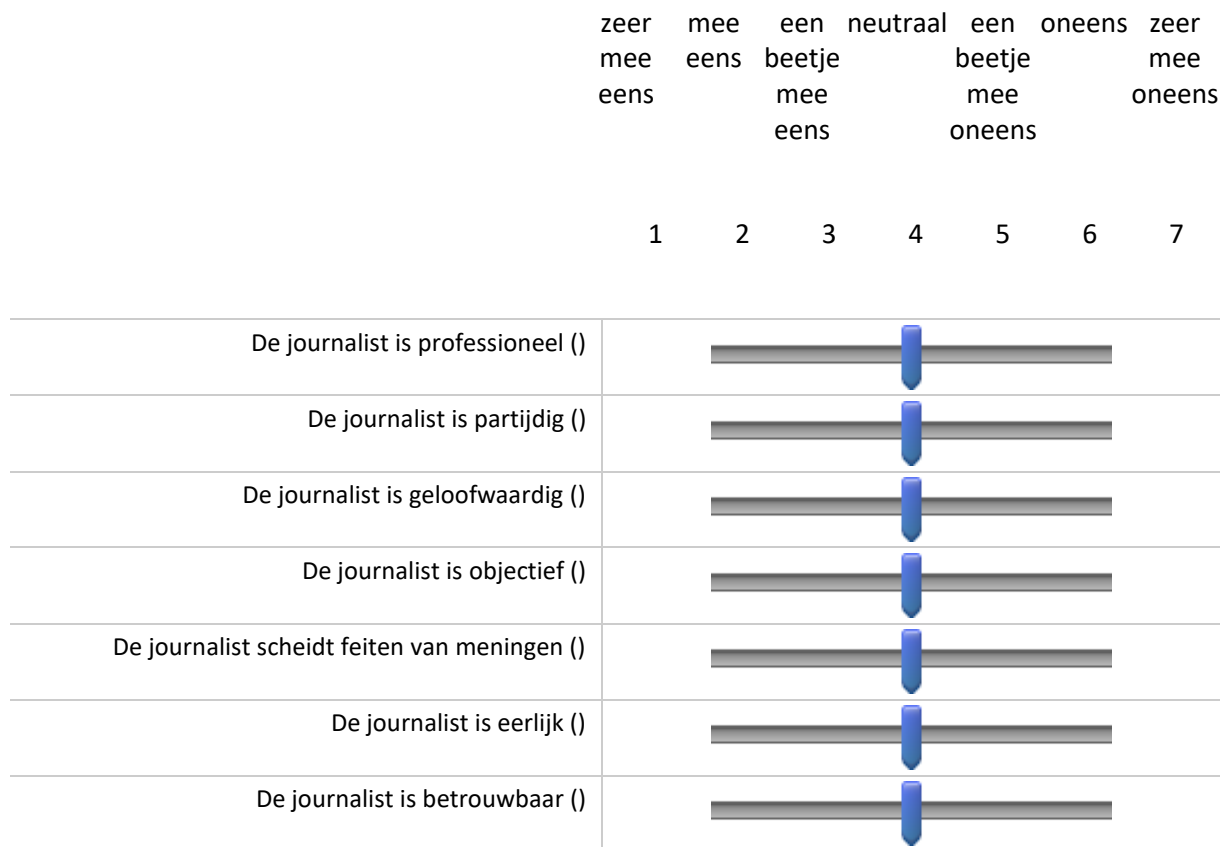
|  | zeer mee eens | mee eens | een beetje mee eens | neutraal | een beetje mee oneens | oneens | zeer mee oneens |
|---|---|---|---|---|---|---|---|
|  | 1 | 2 | 3 | 4 | 5 | 6 | 7 |
| De journalist is professioneel () |  |  |  |  |  |  |  |
| De journalist is partijdig () |  |  |  |  |  |  |  |
| De journalist is geloofwaardig () |  |  |  |  |  |  |  |
| De journalist is objectief () |  |  |  |  |  |  |  |
| De journalist scheidt feiten van meningen () |  |  |  |  |  |  |  |
| De journalist is eerlijk () |  |  |  |  |  |  |  |
| De journalist is betrouwbaar () |  |  |  |  |  |  |  |